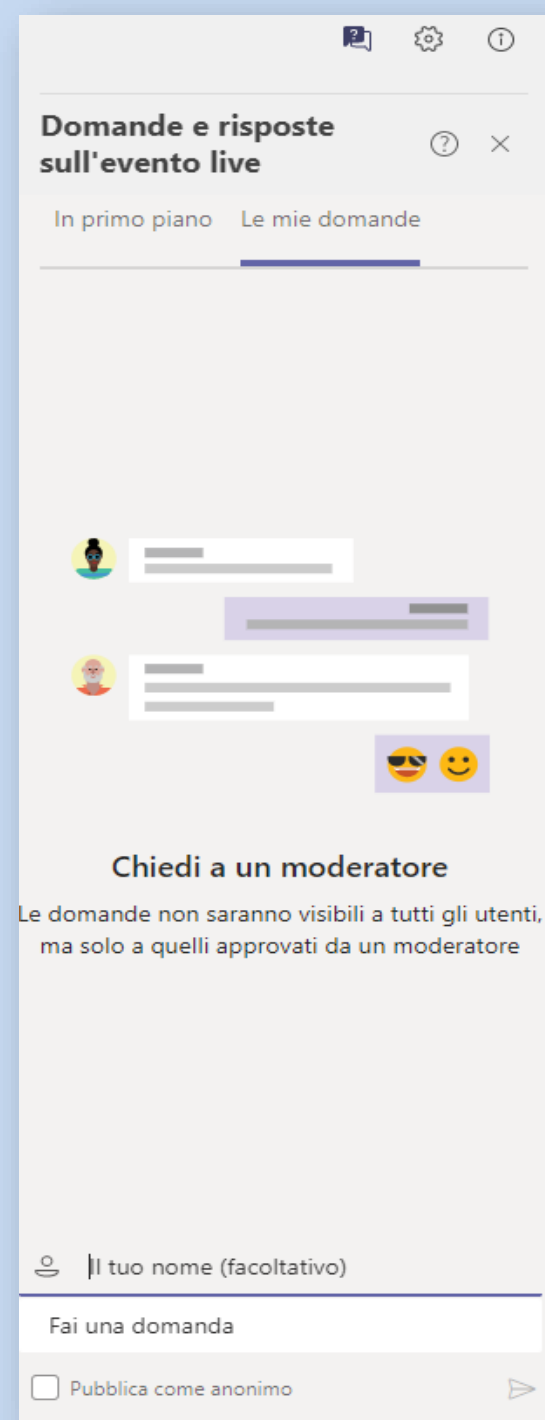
Domande e risposte sull'evento live

In primo piano  Le mie domande

😎 🙂

Chiedi a un moderatore

Le domande non saranno visibili a tutti gli utenti, ma solo a quelli approvati da un moderatore

Il tuo nome (facoltativo)

Fai una domanda

Pubblica come anonimo